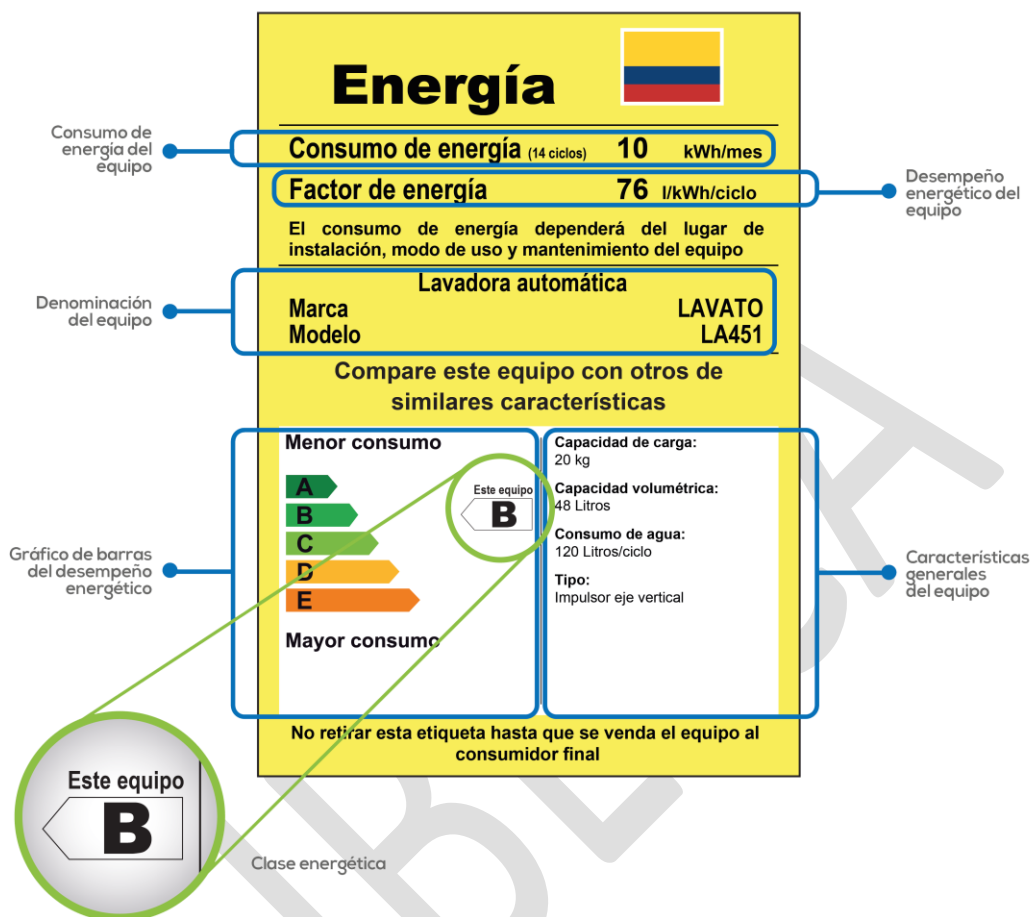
Energía

Consumo de energía del equipo

Consumo de energía (14 ciclos) 10 kWh/mes

Factor de energía 76 l/kWh/ciclo

Desempeño energético del equipo

El consumo de energía dependerá del lugar de instalación, modo de uso y mantenimiento del equipo

Denominación del equipo

Lavadora automática
Marca LAVATO
Modelo LA451

Compare este equipo con otros de similares características

Menor consumo

A
B
C
D
E

Este equipo
B

Mayor consumo

Gráfico de barras del desempeño energético

Capacidad de carga:
20 kg

Capacidad volumétrica:
48 Litros

Consumo de agua:
120 Litros/ciclo

Tipo:
Impulsor eje vertical

Características generales del equipo

No retirar esta etiqueta hasta que se venda el equipo al consumidor final

Este equipo
B

Clase energética